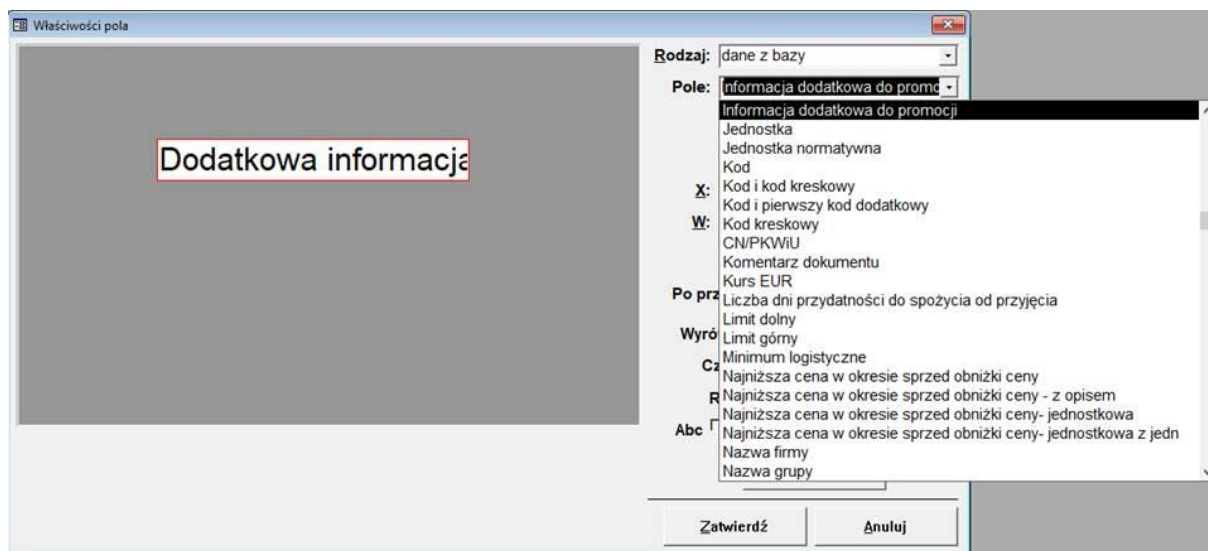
Właściwości pola

Dodatkowa informacja

Rodzaj: dane z bazy

Pole: nformacja dodatkowa do promo

X:
W:
Po prz
Wyró
Cz
R
Abc

Informacja dodatkowa do promocji
Jednostka
Jednostka normatywna
Kod
Kod i kod kreskowy
Kod i pierwszy kod dodatkowy
Kod kreskowy
CN/PKWiU
Komentarz dokumentu
Kurs EUR
Liczba dni przydatności do spożycia od przyjęcia
Limit dolny
Limit górny
Minimum logistyczne
Najniższa cena w okresie sprzed obniżki ceny
Najniższa cena w okresie sprzed obniżki ceny - z opisem
Najniższa cena w okresie sprzed obniżki ceny- jednostkowa
Najniższa cena w okresie sprzed obniżki ceny- jednostkowa z jedn
Nazwa firmy
Nazwa grupy

Zatwierdź
Anuluj